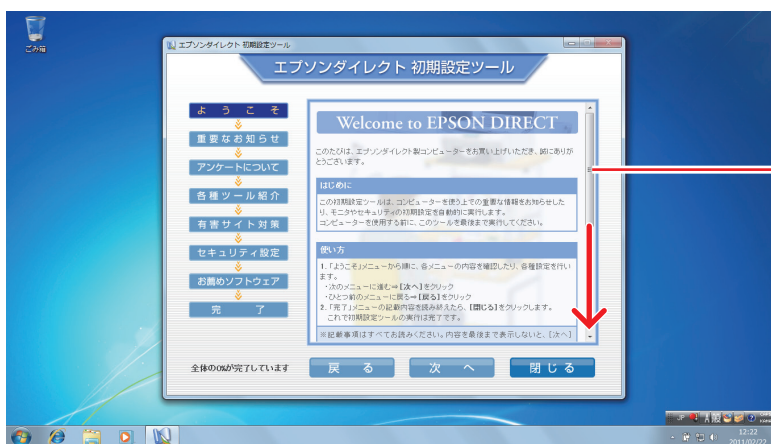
ごみ箱

エプソンダイレクト 初期設定ツール

エプソンダイレクト 初期設定ツール

よ う こ そ
重要なお知らせ
アンケートについて
各種ツール紹介
有害サイト対策
セキュリティ設定
お勧めソフトウェア
完 了

Welcome to EPSON DIRECT

このたびは、エプソンダイレクト製コンピューターをお買い上げいただき、誠にありがとうございます。

はじめに

この初期設定ツールは、コンピューターを使う上での重要な情報をお知らせしたり、モニタやセキュリティの初期設定を自動的に実行します。
コンピューターを使用する前に、このツールを最後まで実行してください。

使い方

1.「ようこそ」メニューから順に、各メニューの内容を確認したり、各種設定を行います。
・次のメニューに進む⇒【次へ】をクリック
・ひとつ前のメニューに戻る⇒【戻る】をクリック
2.「完了」メニューの記載内容を読み終えたら、【閉じる】をクリックします。
これで初期設定ツールの実行は完了です。

※記載事項はすべてお読みください。内容を最後まで表示しないと、[次へ]

全体の0%が完了しています

戻 る
次 へ
閉じる

12:22
2011/02/22